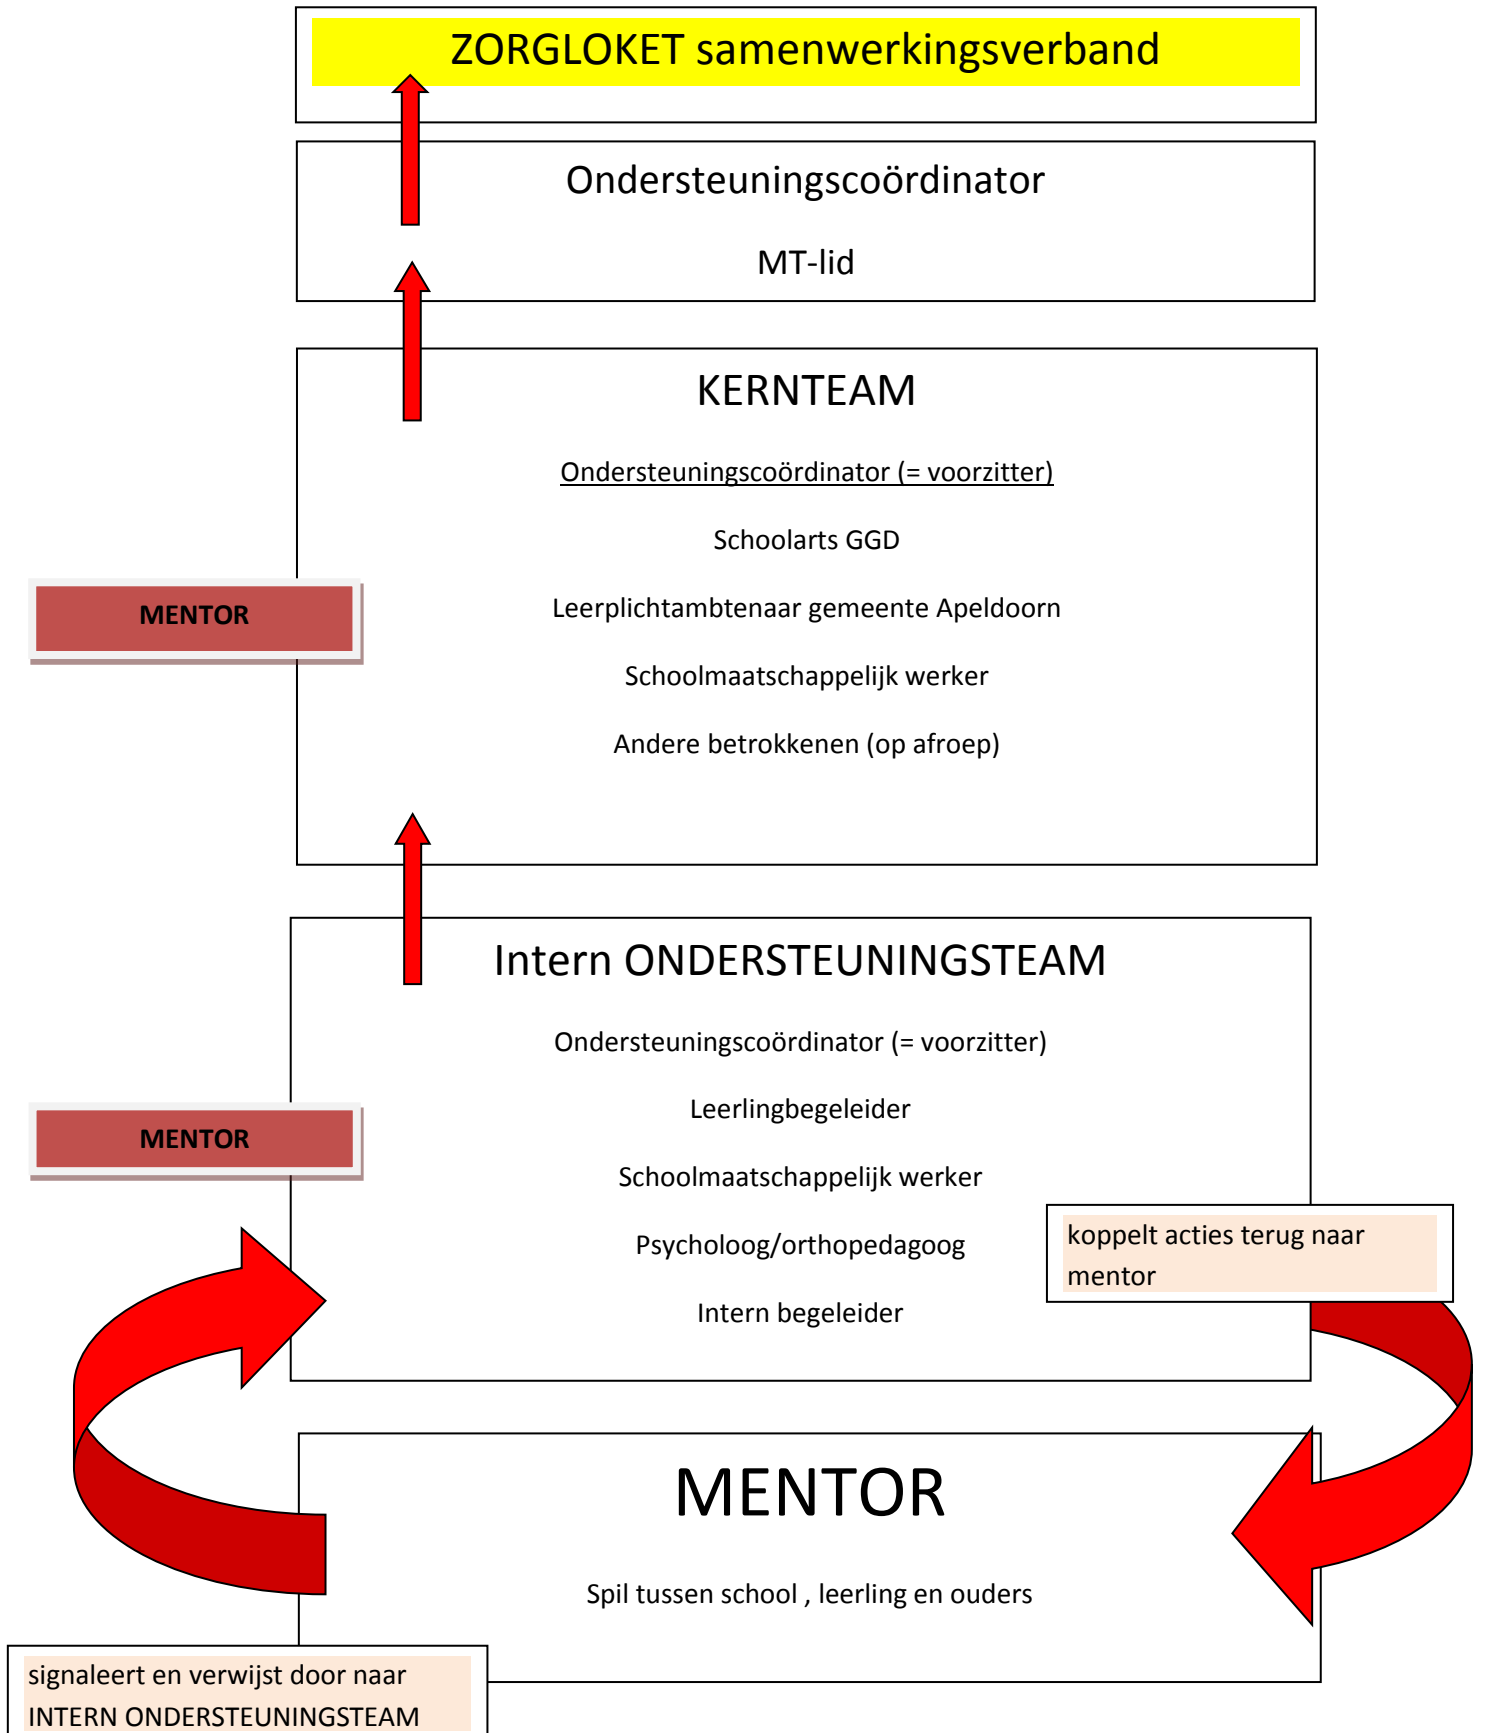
ZORGLOKET samenwerkingsverband

Ondersteuningscoördinator

MT-lid

KERNTEAM

Ondersteuningscoördinator (= voorzitter)

Schoolarts GGD

MENTOR

Leerplichtambtenaar gemeente Apeldoorn

Schoolmaatschappelijk werker

Andere betrokkenen (op afroep)

Intern ONDERSTEUNINGSTEAM

Ondersteuningscoördinator (= voorzitter)

MENTOR

Leerlingbegeleider

Schoolmaatschappelijk werker

Psycholoog/orthopedagoog

koppelt acties terug naar mentor

Intern begeleider

MENTOR

Spil tussen school , leerling en ouders

signaleert en verwijst door naar INTERN ONDERSTEUNINGSTEAM